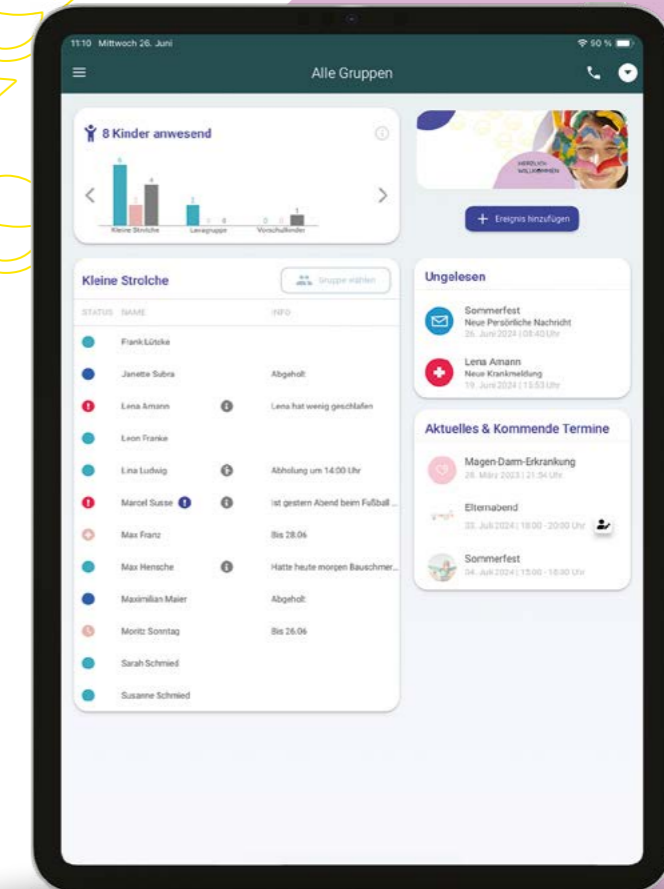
11:10 Mittwoch 26. Juni

90 %

Alle Gruppen

8 Kinder anwesend

6 2 4 2 0 0 0 0 1

Kleine Strolche Lavagruppe Vorschulkinder

HERZLICH WILLKOMMEN

+ Ereignis hinzufügen

Kleine Strolche

Gruppe wählen

| STATUS | NAME | | INFO |
|---|---|---|---|
| | Frank Lütcke | | |
| | Janette Subra | | Abgeholt |
| | Lena Amann | | Lena hat wenig geschlafen |
| | Leon Franke | | |
| | Lina Ludwig | | Abholung um 14:00 Uhr |
| | Marcel Susse | | Ist gestern Abend beim Fußball ... |
| | Max Franz | | Bis 28.06 |
| | Max Hensche | | Hatte heute morgen Bauschmer... |
| | Maximilian Maier | | Abgeholt |
| | Moritz Sonntag | | Bis 26.06 |
| | Sarah Schmied | | |
| | Susanne Schmied | | |

Ungelesen

Sommerfest
Neue Persönliche Nachricht
26. Juni 2024 | 08:40 Uhr

Lena Amann
Neue Krankmeldung
19. Juni 2024 | 13:53 Uhr

Aktuelles & Kommende Termine

Magen-Darm-Erkrankung
28. März 2023 | 21:54 Uhr

Elternabend
03. Juli 2024 | 18:00 - 20:00 Uhr

Sommerfest
04. Juli 2024 | 15:00 - 18:30 Uhr